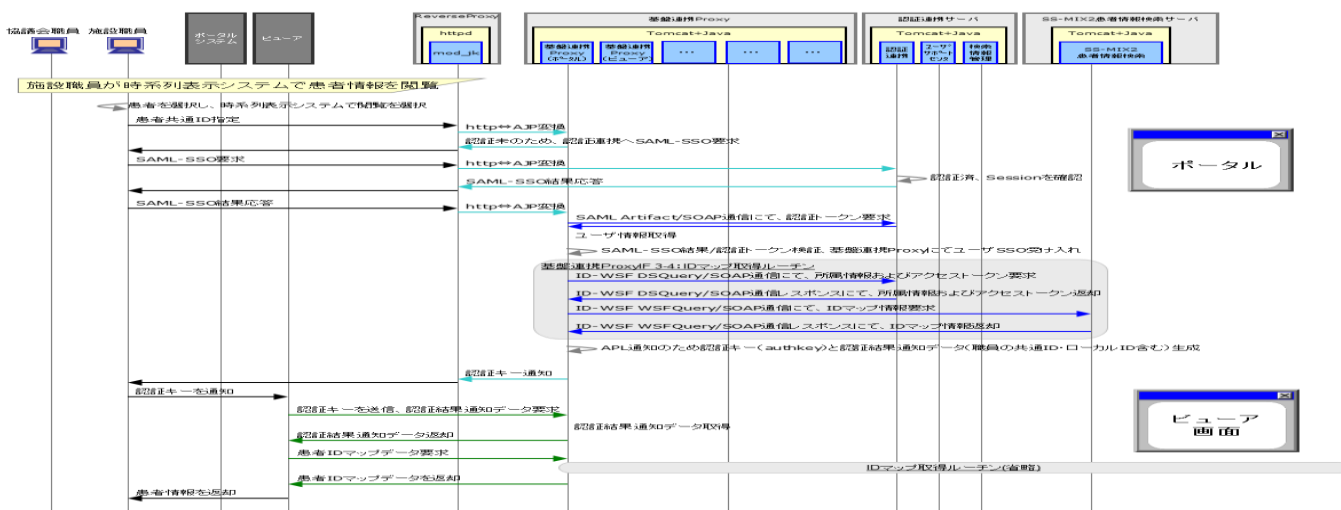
協議会職員
施設職員
ポータルシステム
ビューア
ReverseProxy
httpd
mod_jk
基盤連携Proxy
Tomcat+Java
基盤連携Proxy(ポータル)
基盤連携Proxy(ビューア)
…
…
…
認証連携サーバ
Tomcat+Java
認証連携
ユーザサポートセンタ
検索情報管理
SS-MIX2患者情報検索サーバ
Tomcat+Java
SS-MIX2患者情報検索

施設職員が時系列表示システムで患者情報を閲覧
患者を選択し、時系列表示システムで閲覧を選択
患者共通ID指定
http⇔AJP変換
認証のため、認証連携へSAML-SSO要求
SAML-SSO要求
http⇔AJP変換
認証済、Sessionを確認
SAML-SSO結果応答
SAML-SSO結果応答
http⇔AJP変換
SAML Artifact/SOAP通信にて、認証トークン要求
ユーザ情報取得
SAML-SSO結果/認証トークン検証、基盤連携ProxyにてユーザSSO受け入れ
基盤連携ProxyIF 3-4:IDマップ取得ルーチン
ID-WSF DSQuery/SOAP通信にて、所属情報およびアクセストークン要求
ID-WSF DSQuery/SOAP通信レスポンスにて、所属情報およびアクセストークン返却
ID-WSF WSFQuery/SOAP通信にて、IDマップ情報要求
ID-WSF WSFQuery/SOAP通信レスポンスにて、IDマップ情報返却
APL通知のため認証キー(authkey)と認証結果通知データ(職員の共通ID・ローカルID含む)生成
認証キー通知
認証キーを通知
認証キーを送信、認証結果通知データ要求
認証結果通知データ取得
認証結果通知データ返却
患者IDマップデータ要求
IDマップ取得ルーチン(省略)
患者IDマップデータを返却
患者情報を返却
ポータル
ビューア画面